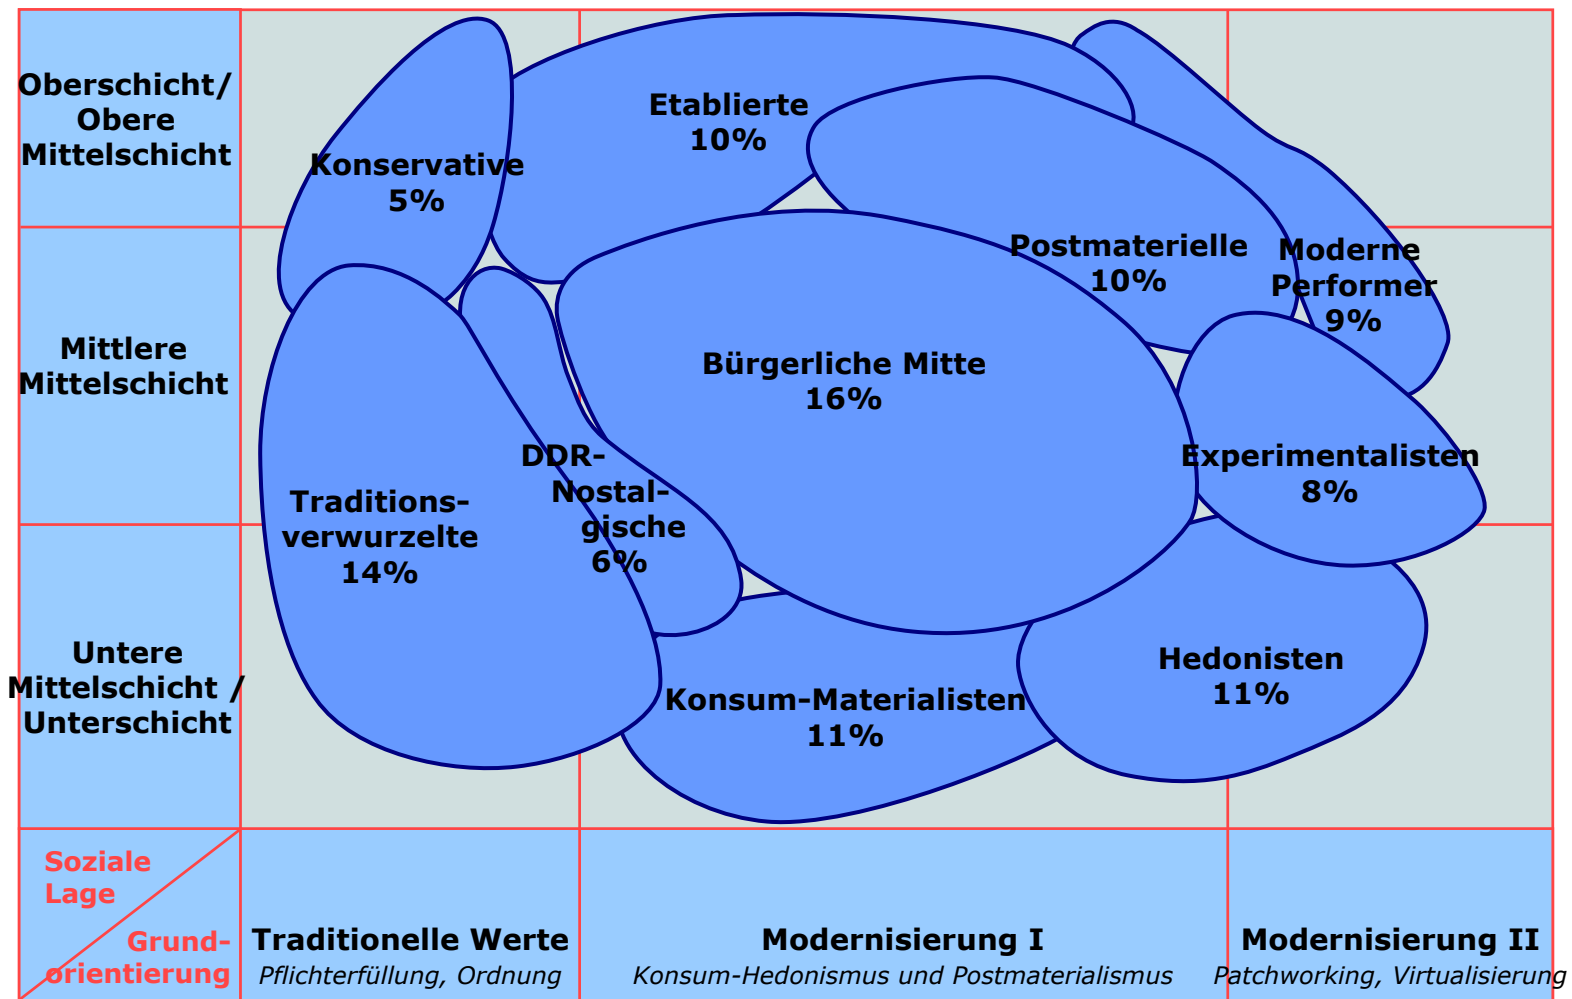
Oberschicht/ Obere Mittelschicht

Mittlere Mittelschicht

Untere Mittelschicht / Unterschicht

Konservative 5%

Etablierte 10%

Postmaterielle 10%

Moderne Performer 9%

Bürgerliche Mitte 16%

Traditionsverwurzelte 14%

DDR-Nostalgische 6%

Experimentalisten 8%

Hedonisten 11%

Konsum-Materialisten 11%

Soziale Lage

Grundorientierung

Traditionelle Werte
Pflichterfüllung, Ordnung

Modernisierung I
Konsum-Hedonismus und Postmaterialismus

Modernisierung II
Patchworking, Virtualisierung